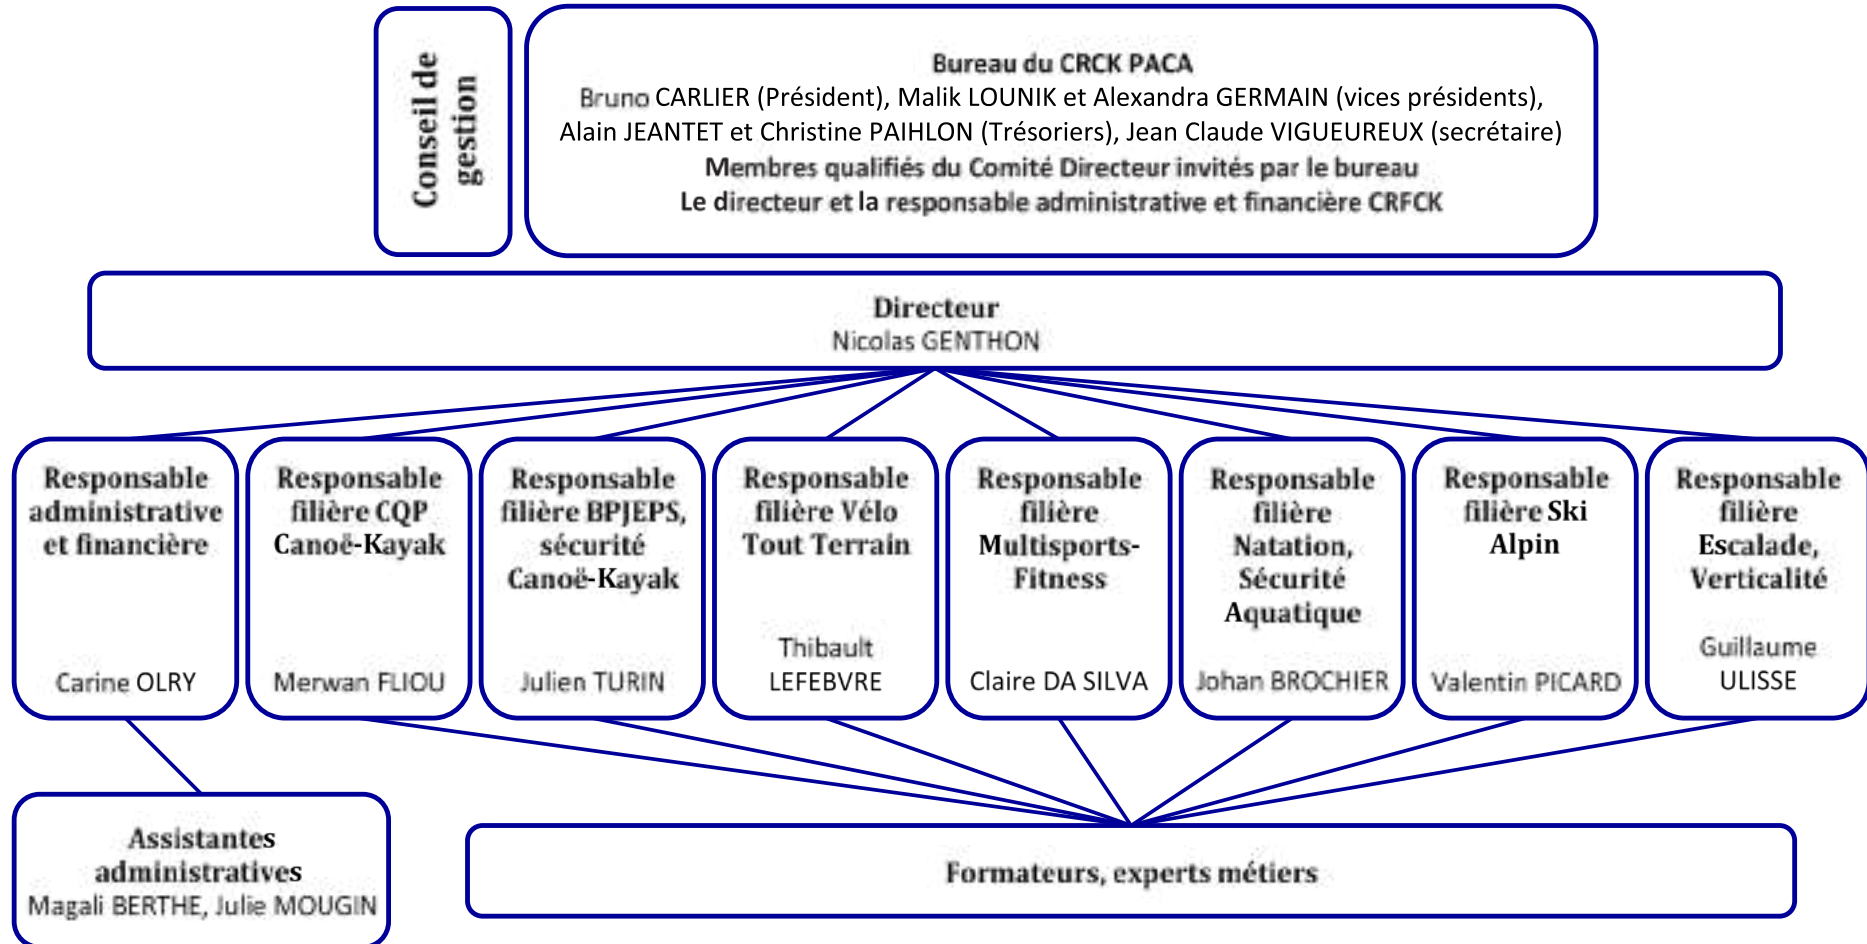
Conseil de gestion

Bureau du CRCK PACA
Bruno CARLIER (Président), Malik LOUNIK et Alexandra GERMAIN (vices présidents), Alain JEANTET et Christine PAIHLON (Trésoriers), Jean Claude VIGUEUREUX (secrétaire)
Membres qualifiés du Comité Directeur invités par le bureau
Le directeur et la responsable administrative et financière CRFCK

Directeur
Nicolas GENTHON

Responsable administrative et financière
Carine OLRY

Responsable filière CQP Canoë-Kayak
Merwan FLIOU

Responsable filière BPJEPS, sécurité Canoë-Kayak
Julien TURIN

Responsable filière Vélo Tout Terrain
Thibault LEFEBVRE

Responsable filière Multisports-Fitness
Claire DA SILVA

Responsable filière Natation, Sécurité Aquatique
Johan BROCHIER

Responsable filière Ski Alpin
Valentin PICARD

Responsable filière Escalade, Verticalité
Guillaume ULISSE

Assistantes administratives
Magali BERTHE, Julie MOUGIN

Formateurs, experts métiers